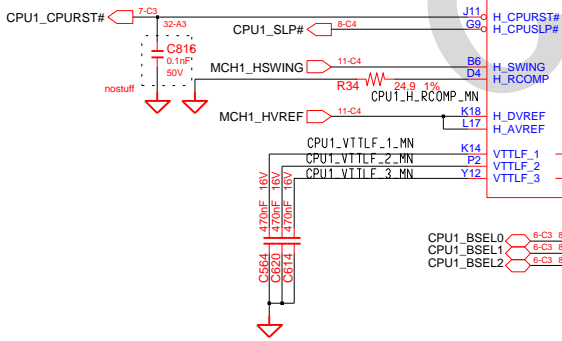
CPU1_CPURST#
7-C3
32-A3
J11
G9
H_CPURST#
H_CPUSLP#
CPU1_SLP#
8-C4
C816
0.1nF
50V
nostuff
MCH1_HSWING
11-C4
B6
D4
H_SWING
H_RCOMP
R34
24.9
1%
CPU1_H_RCOMP_MN
MCH1_HVREF
11-C4
K18
L17
H_DVREF
H_AVREF
CPU1_VTTLF_1_MN
CPU1_VTTLF_2_MN
CPU1_VTTLF_3_MN
K14
P2
Y12
VTTLF_1
VTTLF_2
VTTLF_3
16V
16V
16V
470nF
470nF
470nF
C564
C620
C614
CPU1_BSEL0
CPU1_BSEL1
CPU1_BSEL2
6-C3
6-C3
6-C3